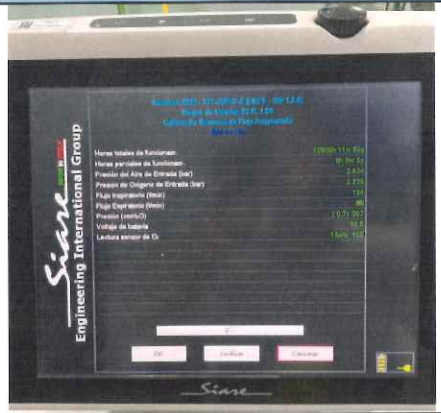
Siare
Engineering International Group

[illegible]
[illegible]
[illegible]
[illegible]

Horas totales de funcionam. 10606h 11m 56s
Horas parciales de funcionam. 0h 0m 0s
Presion del Aire de Entrada (bar) 2.624
Presion de Oxigeno de Entrada (bar) 2.758
Flujo Inspiratorio (l/min) 134
Flujo Espiratorio (l/min) 86
Presion (cmH₂O) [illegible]
Voltaje de bateria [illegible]
Lectura sensor de O₂ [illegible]

OK
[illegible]
Cancelar

Siare